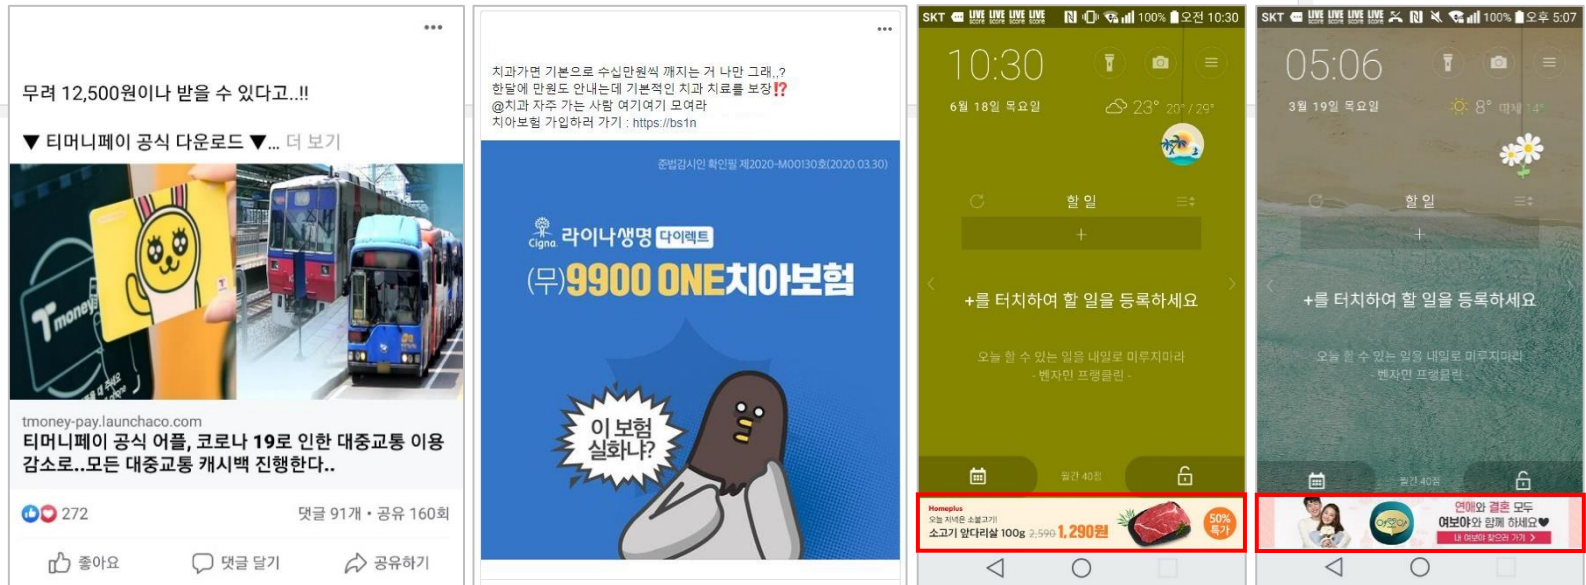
···

무려 12,500원이나 받을 수 있다고..!!

▼ 티머니페이 공식 다운로드 ▼... 더 보기

T money

tmoney-pay.launchaco.com

티머니페이 공식 어플, 코로나 19로 인한 대중교통 이용 감소로..모든 대중교통 캐시백 진행한다..

272

댓글 91개 • 공유 160회

좋아요

댓글 달기

공유하기

···

치과가면 기본으로 수십만원씩 깨지는 거 나만 그래,,?
한달에 만원도 안내는데 기본적인 치과 치료를 보장⁉️
@치과 자주 가는 사람 여기여기 모여라
치아보험 가입하러 가기 : https://bs1n

준법감시인 확인필 제2020-M00130호(2020.03.30)

Cigna 라이나생명 다이렉트

(무)9900 ONE치아보험

이 보험 실화냐?

SKT 100% 오전 10:30

10:30

6월 18일 목요일

23° 20°/29°

할 일

+

+를 터치하여 할 일을 등록하세요

오늘 할 수 있는 일을 내일로 미루지마라
- 벤자민 프랭클린 -

월간 40회

Homeplus
오늘 저녁은 소불고기!
소고기 앞다리살 100g 2,590 1,290원
50% 특가

SKT 100% 오후 5:07

05:06

3월 19일 목요일

8° 대체 14°

할 일

+

+를 터치하여 할 일을 등록하세요

오늘 할 수 있는 일을 내일로 미루지마라
- 벤자민 프랭클린 -

월간 40회

연애와 결혼 모두
여보야와 함께 하세요♥
내 여보야 찾으러 가기 >